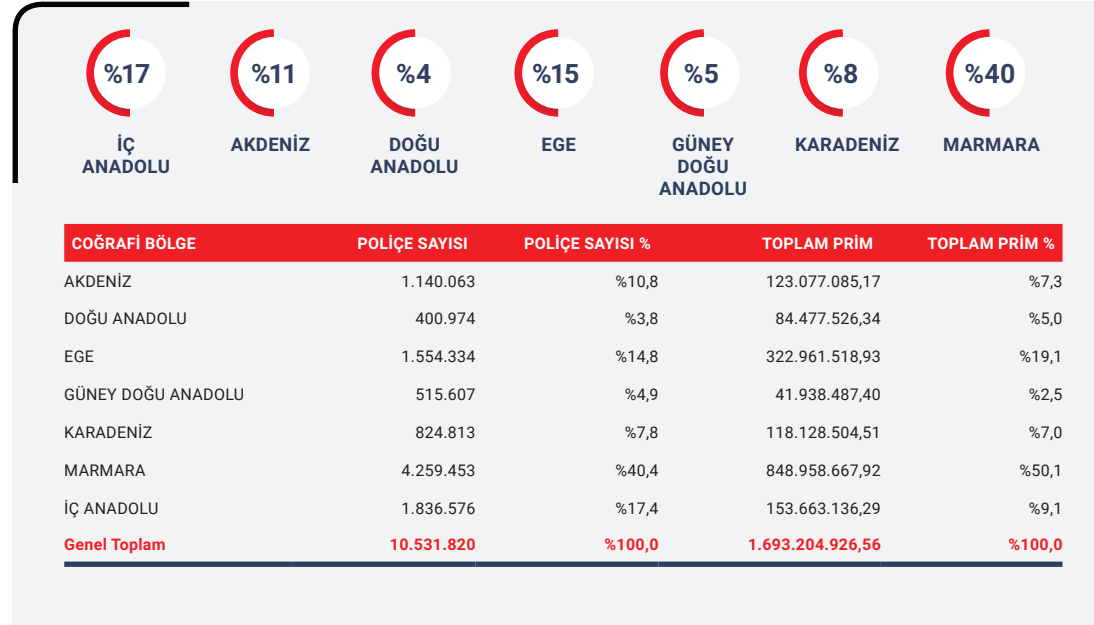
%17
İÇ ANADOLU

%11
AKDENİZ

%4
DOĞU ANADOLU

%15
EGE

%5
GÜNEY DOĞU ANADOLU

%8
KARADENİZ

%40
MARMARA

| COĞRAFİ BÖLGE | POLİÇE SAYISI | POLİÇE SAYISI % | TOPLAM PRİM | TOPLAM PRİM % |
|---|---|---|---|---|
| AKDENİZ | 1.140.063 | %10,8 | 123.077.085,17 | %7,3 |
| DOĞU ANADOLU | 400.974 | %3,8 | 84.477.526,34 | %5,0 |
| EGE | 1.554.334 | %14,8 | 322.961.518,93 | %19,1 |
| GÜNEY DOĞU ANADOLU | 515.607 | %4,9 | 41.938.487,40 | %2,5 |
| KARADENİZ | 824.813 | %7,8 | 118.128.504,51 | %7,0 |
| MARMARA | 4.259.453 | %40,4 | 848.958.667,92 | %50,1 |
| İÇ ANADOLU | 1.836.576 | %17,4 | 153.663.136,29 | %9,1 |
| Genel Toplam | 10.531.820 | %100,0 | 1.693.204.926,56 | %100,0 |